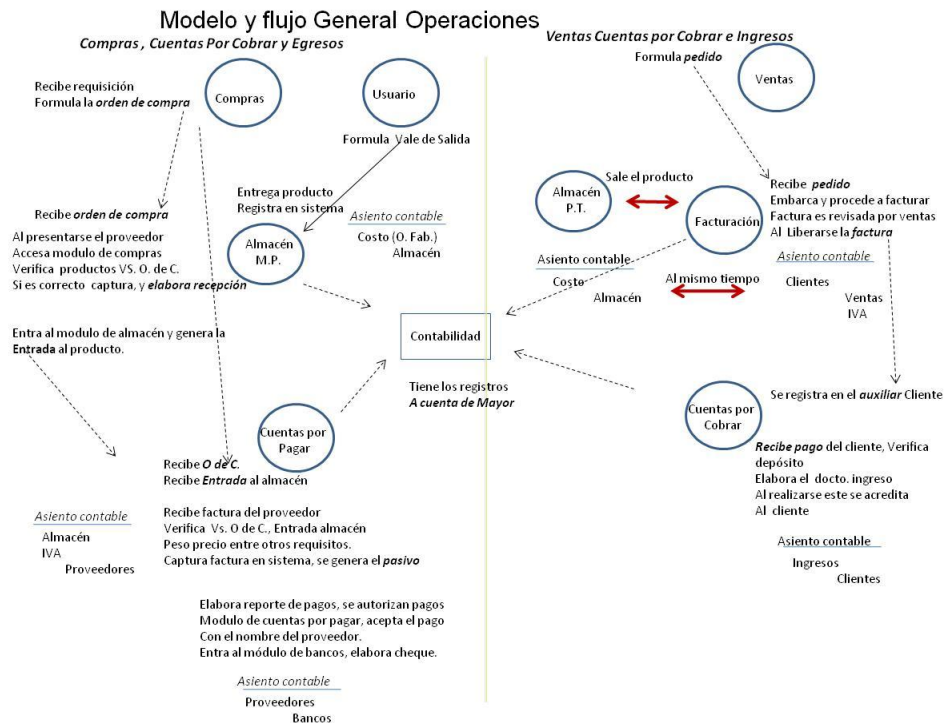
Modelo y flujo General Operaciones

Compras , Cuentas Por Cobrar y Egresos

Recibe requisición
Formula la orden de compra

Compras

Usuario

Formula Vale de Salida

Entrega producto
Registra en sistema

Asiento contable
Costo (O. Fab.)
Almacén

Recibe orden de compra

Al presentarse el proveedor
Accesa modulo de compras
Verifica productos VS. O. de C.
Si es correcto captura, y elabora recepción

Almacén M.P.

Entra al modulo de almacén y genera la Entrada al producto.

Contabilidad

Tiene los registros
A cuenta de Mayor

Cuentas por Pagar

Recibe O de C.
Recibe Entrada al almacén

Asiento contable
Almacén
IVA
Proveedores

Recibe factura del proveedor
Verifica Vs. O de C., Entrada almacén
Peso precio entre otros requisitos.
Captura factura en sistema, se genera el pasivo

Elabora reporte de pagos, se autorizan pagos
Modulo de cuentas por pagar, acepta el pago
Con el nombre del proveedor.
Entra al módulo de bancos, elabora cheque.

Asiento contable
Proveedores
Bancos

Ventas Cuentas por Cobrar e Ingresos

Formula pedido

Ventas

Sale el producto

Almacén P.T.

Facturación

Recibe pedido
Embarca y procede a facturar
Factura es revisada por ventas
Al Liberarse la factura

Asiento contable
Costo
Almacén

Al mismo tiempo

Asiento contable
Clientes
Ventas
IVA

Cuentas por Cobrar

Se registra en el auxiliar Cliente

Recibe pago del cliente, Verifica depósito
Elabora el docto. ingreso
Al realizarse este se acredita
Al cliente

Asiento contable
Ingresos
Clientes